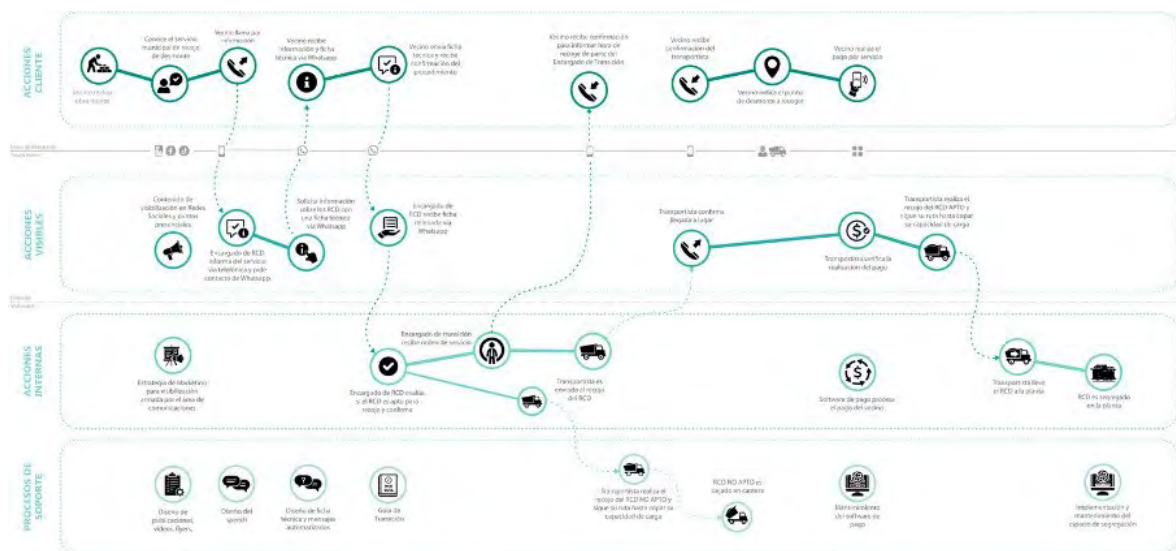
ACCIONES CLIENTE

Vecino realiza obra menor

Conoce el servicio municipal de retiro de escombro

Vecino llama por información

Vecino recibe información y ficha técnica vía Whatsapp

Vecino envía ficha técnica y recibe confirmación del procedimiento

Vecino recibe confirmación para informar hora de retiro de parte del Encargado de Transición

Vecino recibe la información del transportista

Vecino realiza el pago por servicio

Vecino indica el punto de domicilio a recoger

Línea de interacción

ACCIONES VISIBLES

Contenido de visibilización en Redes Sociales y puntos presenciales.

Encargado de RCD informa del servicio vía telefónica y pide contacto de Whatsapp

Solicita información sobre los RCD con una ficha técnica vía Whatsapp

Encargado de RCD recibe ficha técnica vía Whatsapp

Transportista confirma llegada a lugar

Transportista verifica la realización del pago

Transportista realiza el retiro del RCD APTO y sigue su ruta hasta llegar su capacidad de carga

Línea de visibilidad

ACCIONES INTERNAS

Estrategia de Marketing para visibilización armada por el área de comunicaciones

Encargado de RCD evalúa si el RCD es apto para retiro y confirma

Encargado de transición recibe orden de servicio

Transportista es enviado al retiro del RCD

Software de pago procesa el pago del vecino

Transportista lleva el RCD a la planta

RCD es reciclado en la planta

PROCESOS DE SOPORTE

Diseño de publicaciones, videos, flyers.

Diseño del speech

Diseño de ficha técnica y mensajes automatizados

Guía de Transición

Transportista realiza el retiro del RCD NO APTO y sigue su ruta hasta llegar su capacidad de carga

RCD NO APTO es vaciado en cantera

Mantenimiento de software de pago

Implementación y mantenimiento del sistema de seguimiento